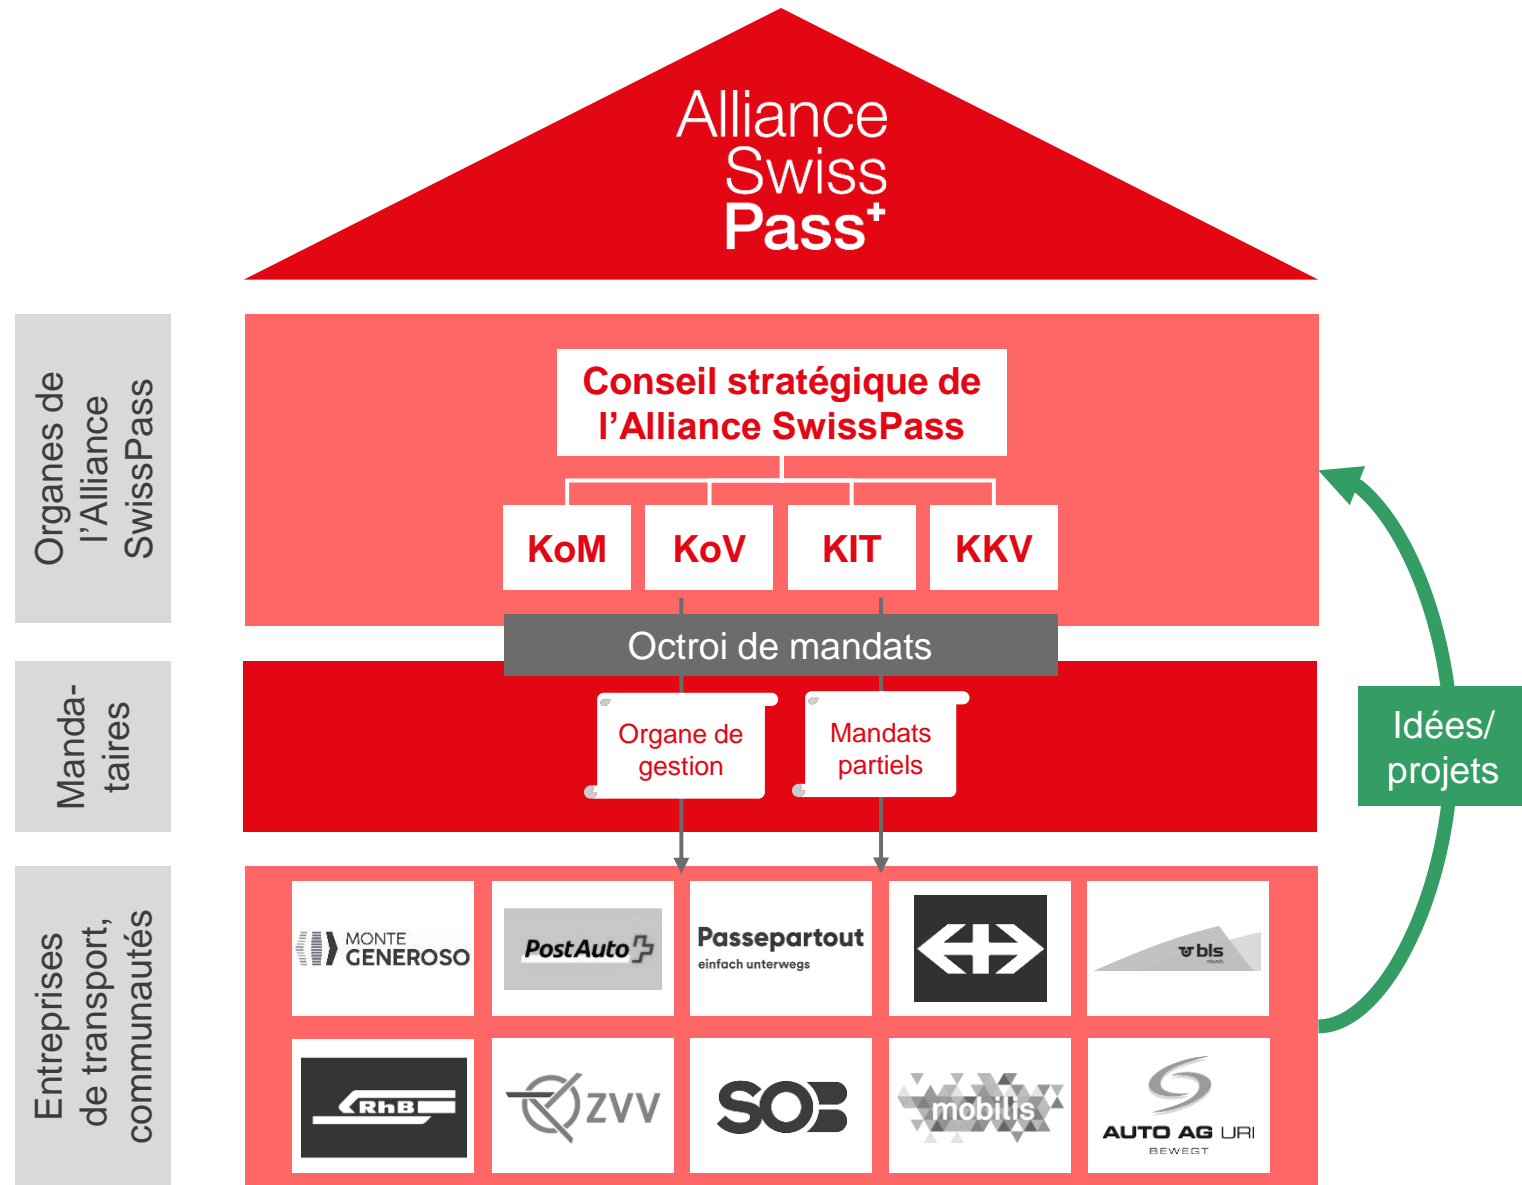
Alliance Swiss Pass⁺

Organes de l'Alliance SwissPass

Conseil stratégique de l'Alliance SwissPass

KoM

KoV

KIT

KKV

Octroi de mandats

Manda-taires

Organe de gestion

Mandats partiels

Idées/ projets

Entreprises de transport, communautés

MONTE GENEROSO

PostAuto

Passepartout
einfach unterwegs

bls

RhB

ZVV

SOB

mobilis

AUTO AG URI
BEWEGT